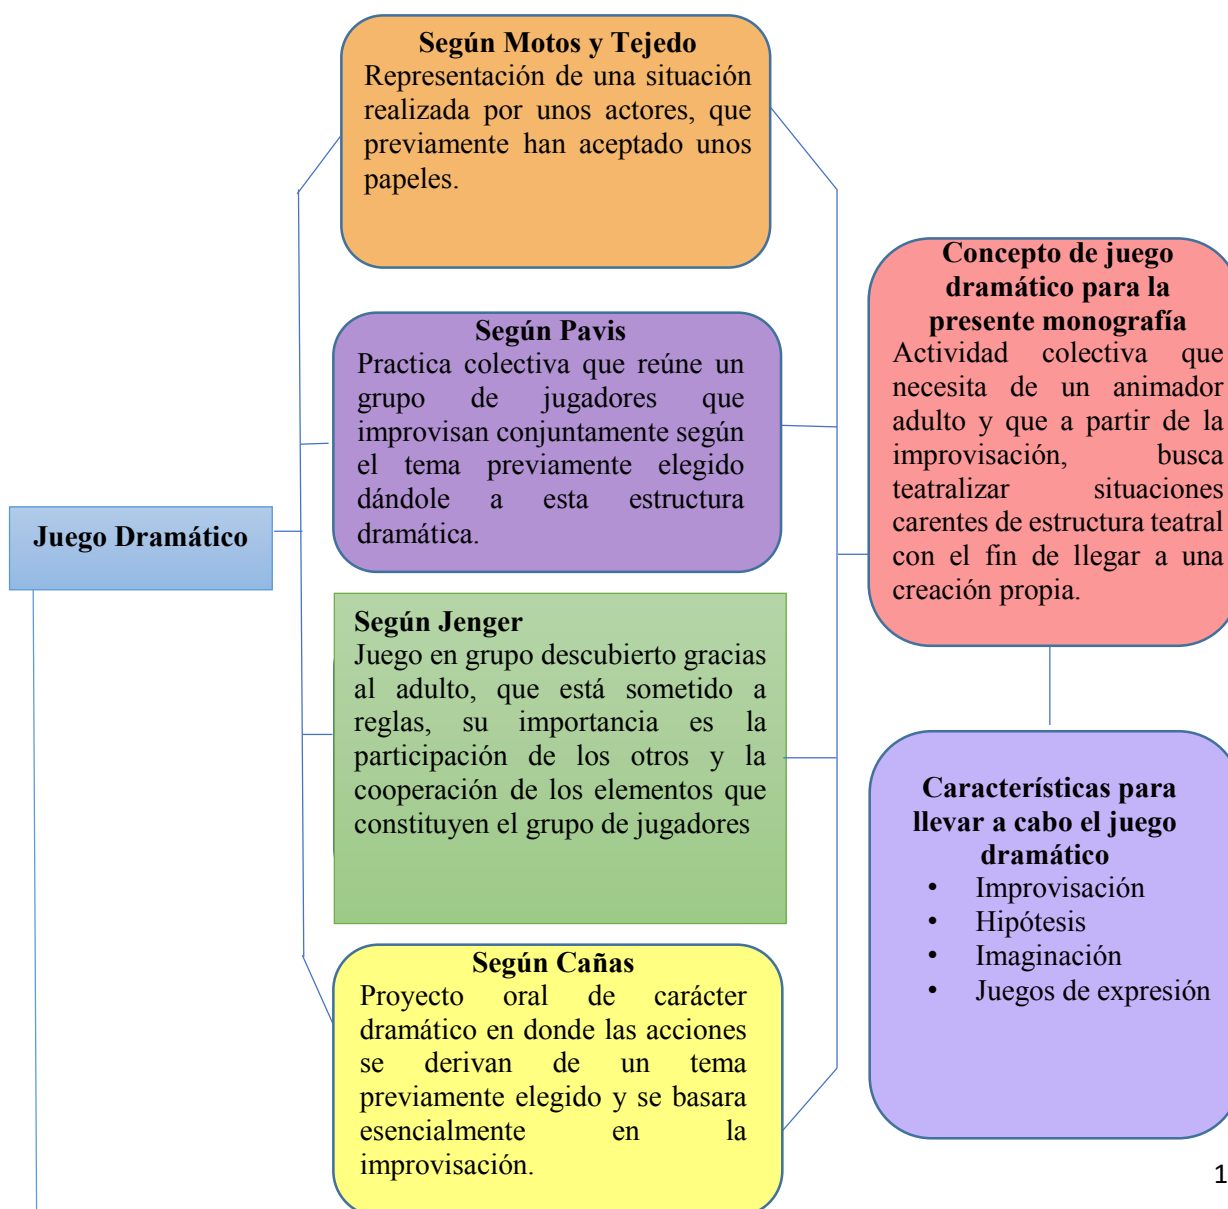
Juego Dramático

Según Motos y Tejedo
Representación de una situación realizada por unos actores, que previamente han aceptado unos papeles.

Según Pavis
Practica colectiva que reúne un grupo de jugadores que improvisan conjuntamente según el tema previamente elegido dándole a esta estructura dramática.

Según Jenger
Juego en grupo descubierto gracias al adulto, que está sometido a reglas, su importancia es la participación de los otros y la cooperación de los elementos que constituyen el grupo de jugadores

Según Cañas
Proyecto oral de carácter dramático en donde las acciones se derivan de un tema previamente elegido y se basara esencialmente en la improvisación.

Concepto de juego dramático para la presente monografía
Actividad colectiva que necesita de un animador adulto y que a partir de la improvisación, busca teatralizar situaciones carentes de estructura teatral con el fin de llegar a una creación propia.

Características para llevar a cabo el juego dramático
• Improvisación
• Hipótesis
• Imaginación
• Juegos de expresión

1